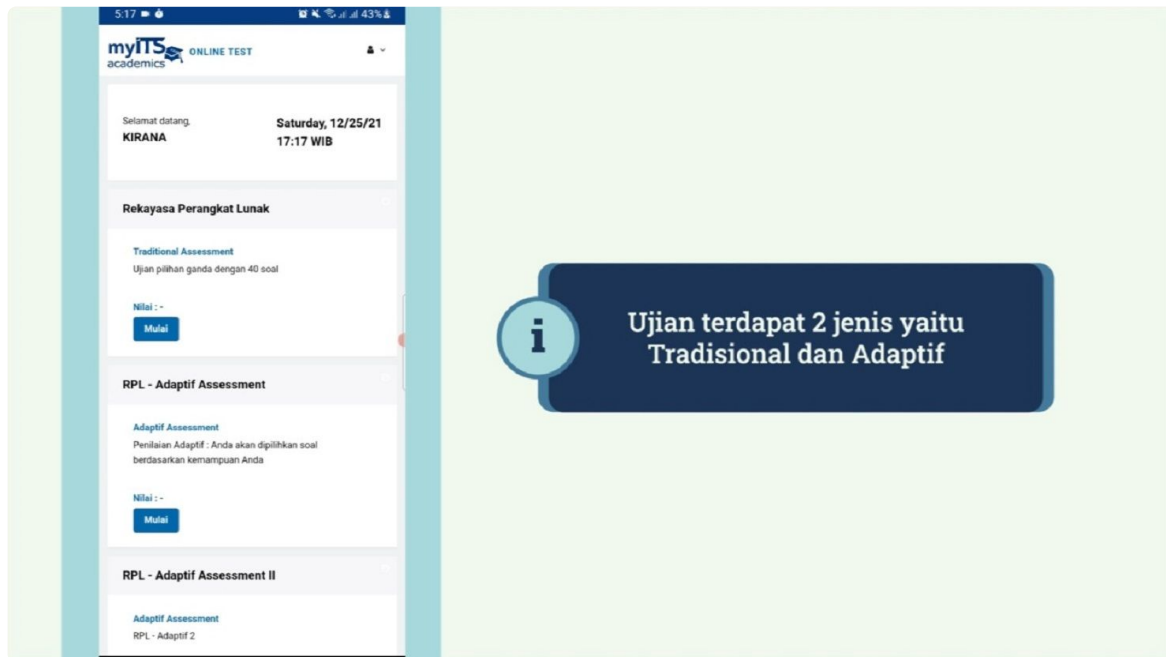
5:17 43%

myITS academics ONLINE TEST

Selamat datang,
KIRANA

Saturday, 12/25/21
17:17 WIB

Rekayasa Perangkat Lunak

Traditional Assessment
Ujian pilihan ganda dengan 40 soal

Nilai : -
Mulai

RPL - Adaptif Assessment

Adaptif Assessment
Penilaian Adaptif : Anda akan dipilihkan soal berdasarkan kemampuan Anda

Nilai : -
Mulai

RPL - Adaptif Assessment II

Adaptif Assessment
RPL - Adaptif 2

i

Ujian terdapat 2 jenis yaitu Tradisional dan Adaptif